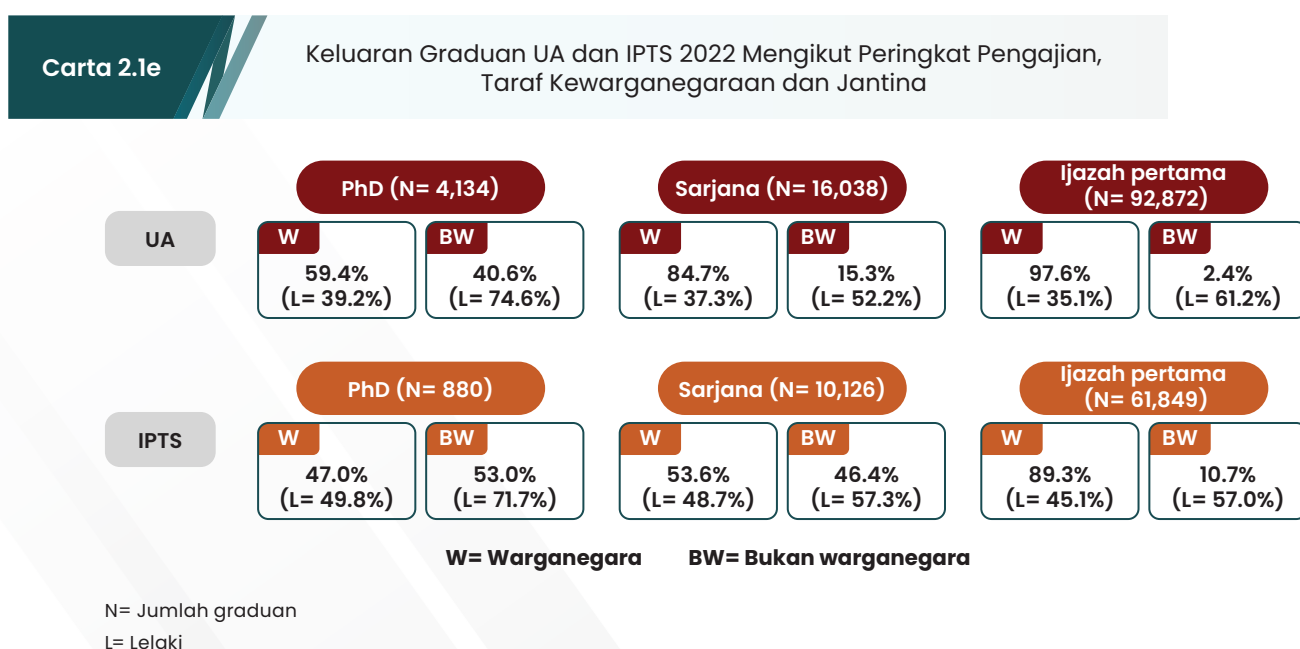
Carta 2.1e

Keluaran Graduan UA dan IPTS 2022 Mengikut Peringkat Pengajian, Taraf Kewarganegaraan dan Jantina

UA

PhD (N= 4,134)

W
59.4%
(L= 39.2%)

BW
40.6%
(L= 74.6%)

Sarjana (N= 16,038)

W
84.7%
(L= 37.3%)

BW
15.3%
(L= 52.2%)

Ijazah pertama (N= 92,872)

W
97.6%
(L= 35.1%)

BW
2.4%
(L= 61.2%)

IPTS

PhD (N= 880)

W
47.0%
(L= 49.8%)

BW
53.0%
(L= 71.7%)

Sarjana (N= 10,126)

W
53.6%
(L= 48.7%)

BW
46.4%
(L= 57.3%)

Ijazah pertama (N= 61,849)

W
89.3%
(L= 45.1%)

BW
10.7%
(L= 57.0%)

W= Warganegara BW= Bukan warganegara

N= Jumlah graduan
L= Lelaki